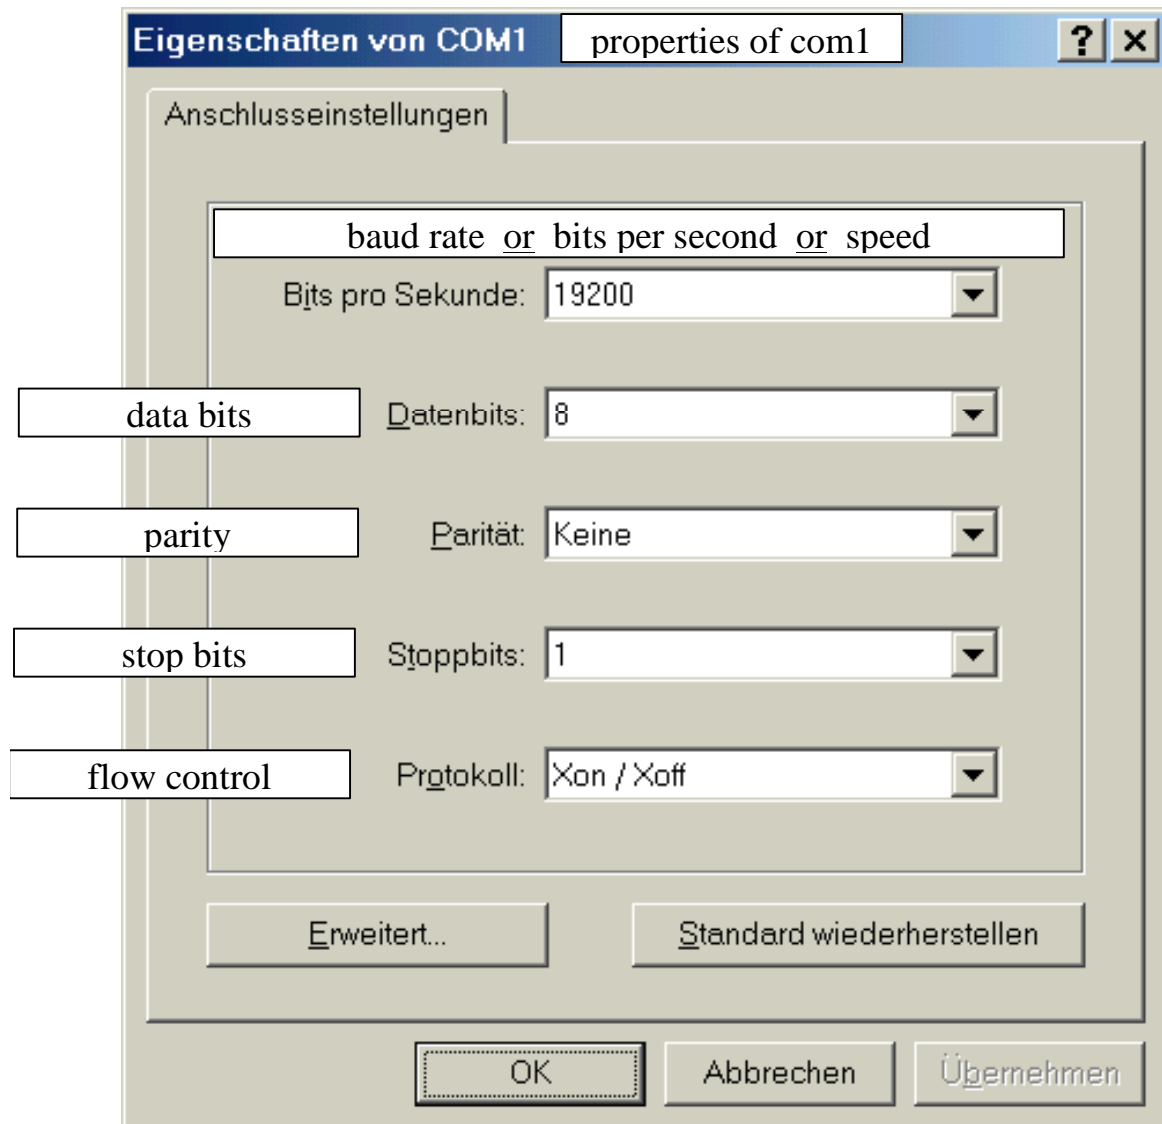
Eigenschaften von COM1
properties of com1
?
X
Anschlusseinstellungen
baud rate or bits per second or speed
Bits pro Sekunde: 19200
data bits
Datenbits: 8
parity
Parität: Keine
stop bits
Stoppbits: 1
flow control
Protokoll: Xon / Xoff
Erweitert...
Standard wiederherstellen
OK
Abbrechen
Übernehmen